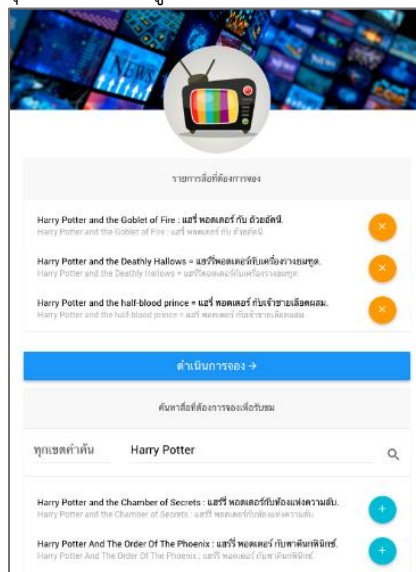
NEWS

รายการสื่อที่ต้องการจอง

Harry Potter and the Goblet of Fire : แฮร์รี่ พอตเตอร์ กับ ถ้วยอัคนี.
Harry Potter and the Goblet of Fire : แฮร์รี่ พอตเตอร์ กับ ถ้วยอัคนี.

Harry Potter and the Deathly Hallows = แฮร์รี่พอตเตอร์กับเครื่องรางยมทูต.
Harry Potter and the Deathly Hallows = แฮร์รี่พอตเตอร์กับเครื่องรางยมทูต.

Harry Potter and the half-blood prince = แฮร์รี่ พอตเตอร์ กับเจ้าชายเลือดผสม.
Harry Potter and the half-blood prince = แฮร์รี่ พอตเตอร์ กับเจ้าชายเลือดผสม.

ดำเนินการจอง →

ค้นหาสื่อที่ต้องการจองเพื่อรับชม

ทุกเขตคำค้น Harry Potter

Harry Potter and the Chamber of Secrets : แฮร์รี่ พอตเตอร์กับห้องแห่งความลับ.
Harry Potter and the Chamber of Secrets : แฮร์รี่ พอตเตอร์กับห้องแห่งความลับ.

Harry Potter And The Order Of The Phoenix : แฮร์รี่ พอตเตอร์ กับภาคีนกฟีนิกซ์.
Harry Potter And The Order Of The Phoenix : แฮร์รี่ พอตเตอร์ กับภาคีนกฟีนิกซ์.